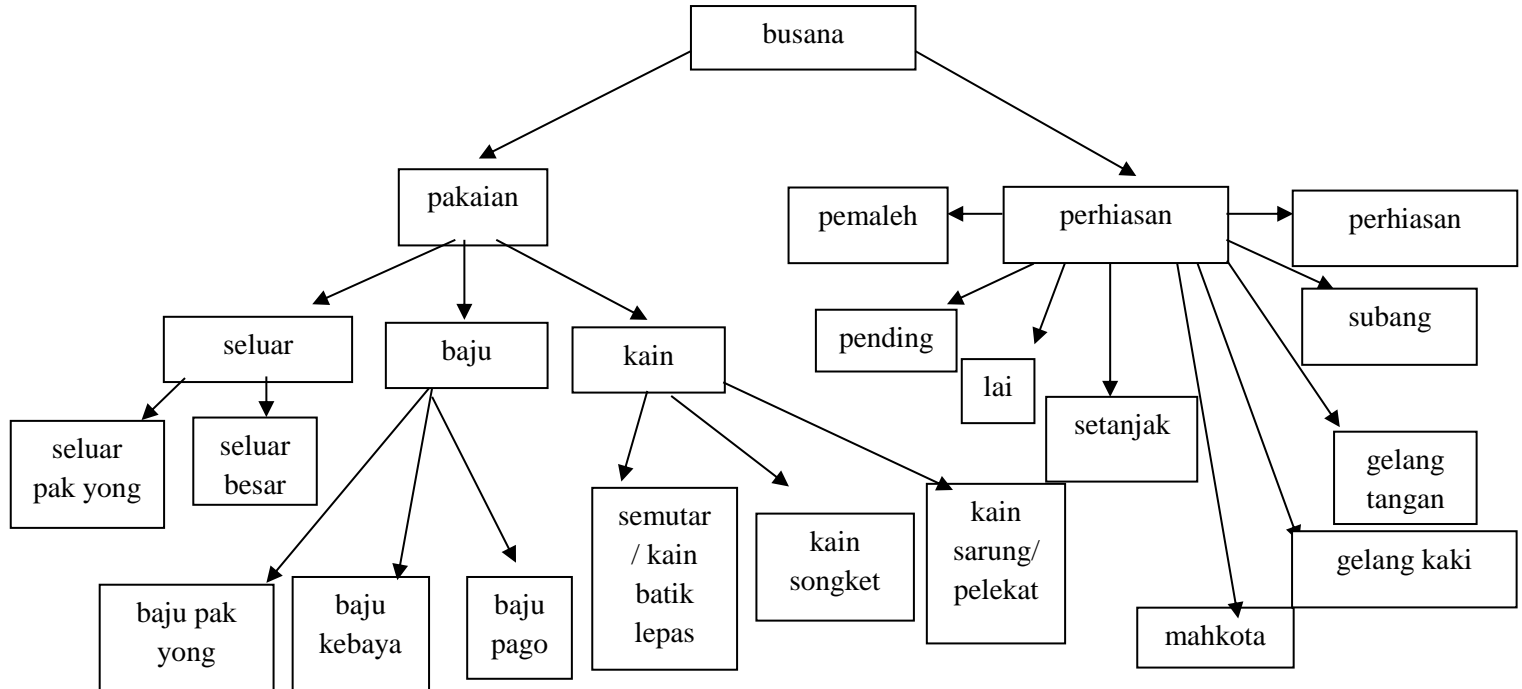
busana

pakaian

perhiasan

pemaleh

perhiasan

seluar

baju

kain

pending

lai

setanjak

subang

seluar pak yong

seluar besar

baju pak yong

baju kebaya

baju pago

semutar / kain batik lepas

kain songket

kain sarung/ pelekat

gelang tangan

gelang kaki

mahkota